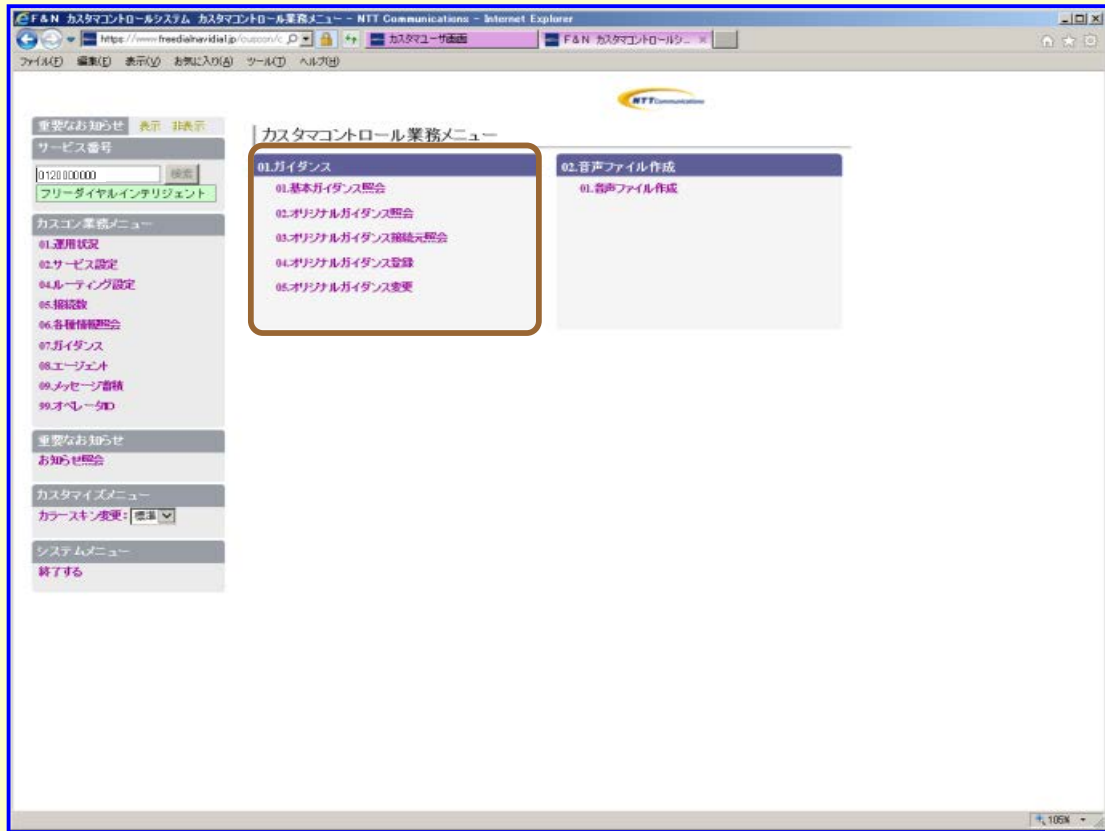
F&N カスタマコントロールシステム カスタマコントロール業務メニュー - NTT Communications - Internet Explorer

https://www.freedialnavidial.jp/cuscon/c

カスタマユーザ画面

F&N カスタマコントロールシ...

ファイル(F) 編集(E) 表示(V) お気に入り(A) ツール(T) ヘルプ(H)

NTT Communications

重要なお知らせ 表示 非表示

サービス番号

0120000000 検索

フリーダイヤルインテリジェント

カスコン業務メニュー

01.運用状況

02.サービス設定

04.ルーティング設定

05.接続数

06.各種情報照会

07.ガイダンス

08.エージェント

09.メッセージ蓄積

99.オペレータID

重要なお知らせ

お知らせ照会

カスタマイズメニュー

カラースキン変更: 標準

システムメニュー

終了する

カスタマコントロール業務メニュー

01.ガイダンス

01.基本ガイダンス照会

02.オリジナルガイダンス照会

03.オリジナルガイダンス接続元照会

04.オリジナルガイダンス登録

05.オリジナルガイダンス変更

02.音声ファイル作成

01.音声ファイル作成

105%